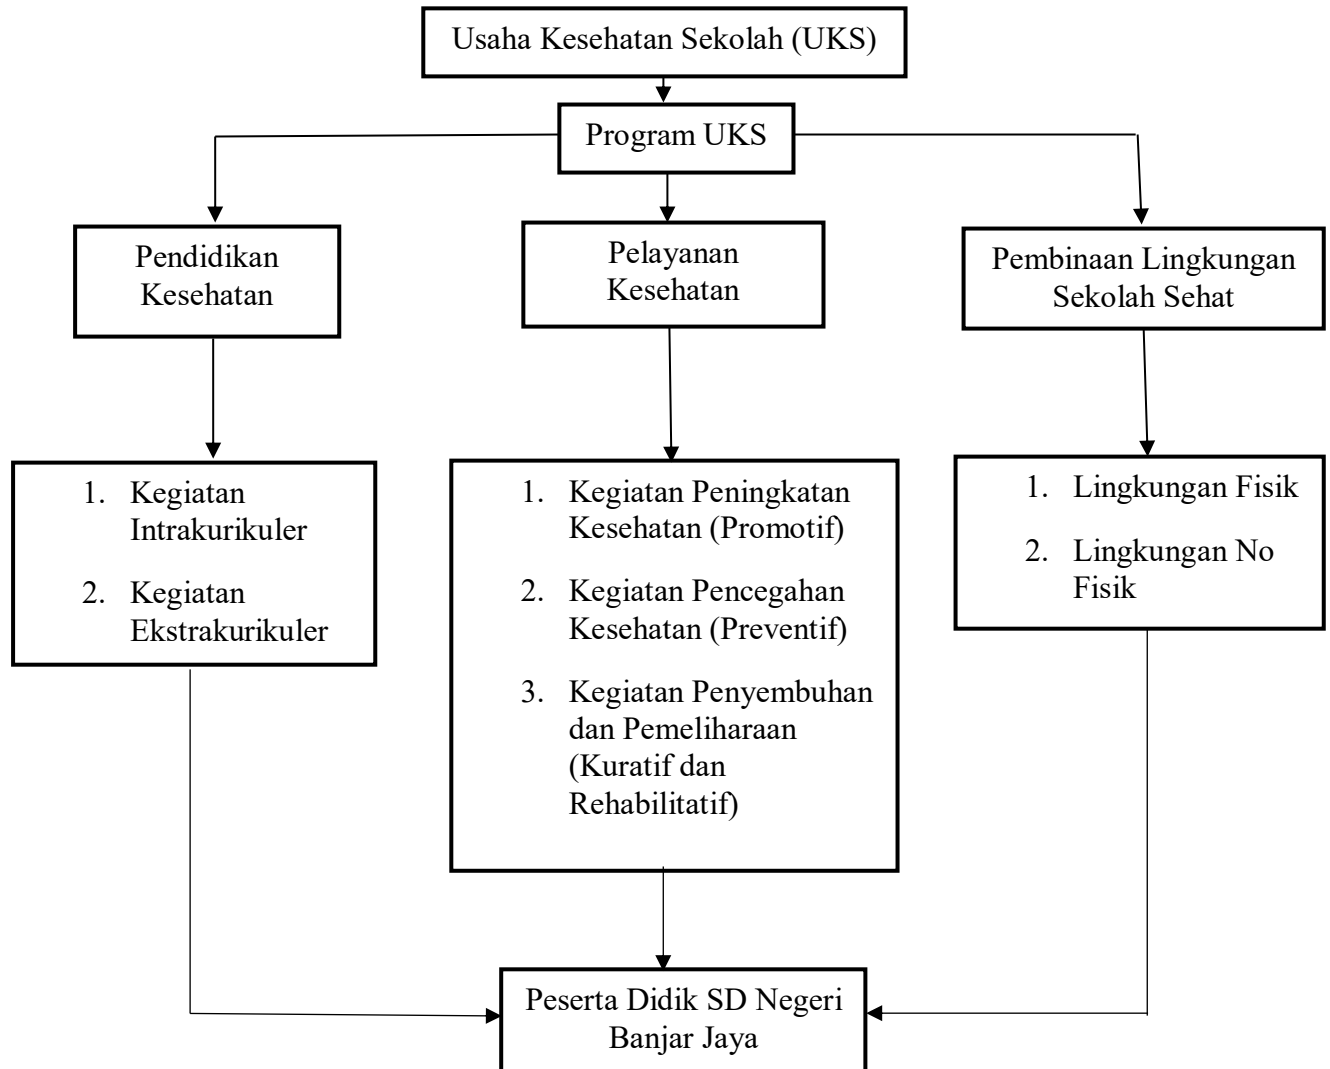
Usaha Kesehatan Sekolah (UKS)

Program UKS

Pendidikan Kesehatan

Pelayanan Kesehatan

Pembinaan Lingkungan Sekolah Sehat

1. Kegiatan Intrakurikuler
2. Kegiatan Ekstrakurikuler

1. Kegiatan Peningkatan Kesehatan (Promotif)
2. Kegiatan Pencegahan Kesehatan (Preventif)
3. Kegiatan Penyembuhan dan Pemeliharaan (Kuratif dan Rehabilitatif)

1. Lingkungan Fisik
2. Lingkungan No Fisik

Peserta Didik SD Negeri Banjar Jaya